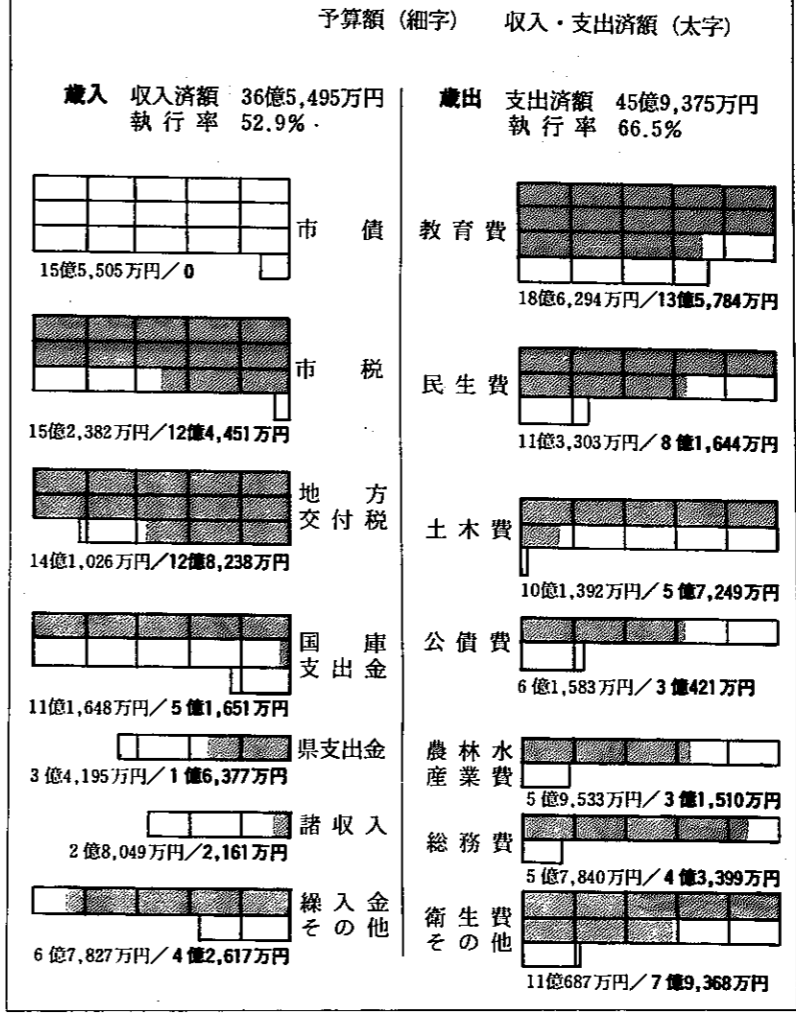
予算額（細字）　収入・支出済額（太字）

**歳入**　収入済額　36億5,495万円
執行率　52.9%

市債
15億5,505万円／**0**

市税
15億2,382万円／**12億4,451万円**

地方交付税
14億1,026万円／**12億8,238万円**

国庫支出金
11億1,648万円／**5億1,651万円**

県支出金
3億4,195万円／**1億6,377万円**

諸収入
2億8,049万円／**2,161万円**

繰入金その他
6億7,827万円／**4億2,617万円**

**歳出**　支出済額　45億9,375万円
執行率　66.5%

教育費
18億6,294万円／**13億5,784万円**

民生費
11億3,303万円／**8億1,644万円**

土木費
10億1,392万円／**5億7,249万円**

公債費
6億1,583万円／**3億421万円**

農林水産業費
5億9,533万円／**3億1,510万円**

総務費
5億7,840万円／**4億3,399万円**

衛生費その他
11億687万円／**7億9,368万円**